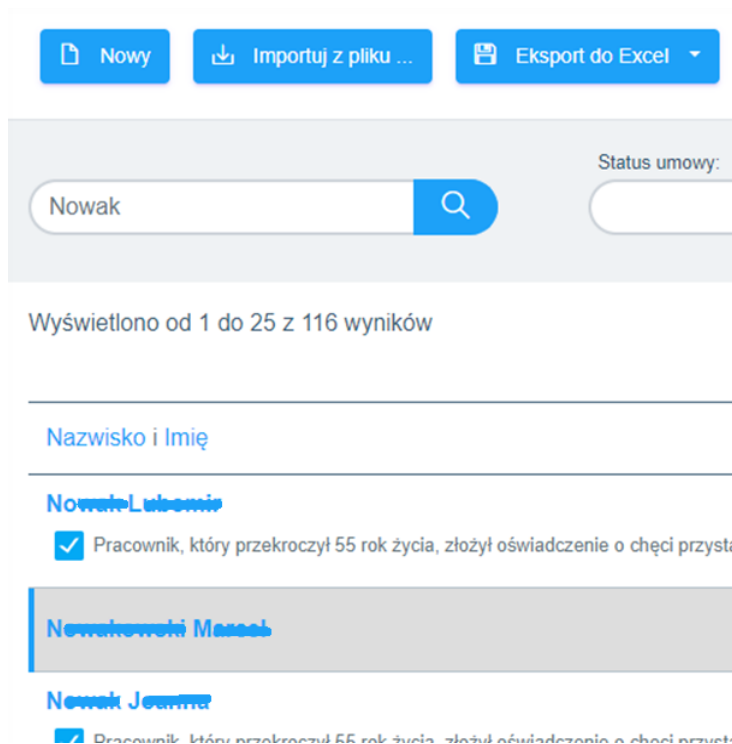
Nowy
Importuj z pliku ...
Eksport do Excel

Status umowy:

Nowak

Wyświetlono od 1 do 25 z 116 wyników

Nazwisko i Imię

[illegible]
Pracownik, który przekroczył 55 rok życia, złożył oświadczenie o chęci przysta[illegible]

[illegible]

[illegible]
Pracownik, który przekroczył 55 rok życia, złożył oświadczenie o chęci przysta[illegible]